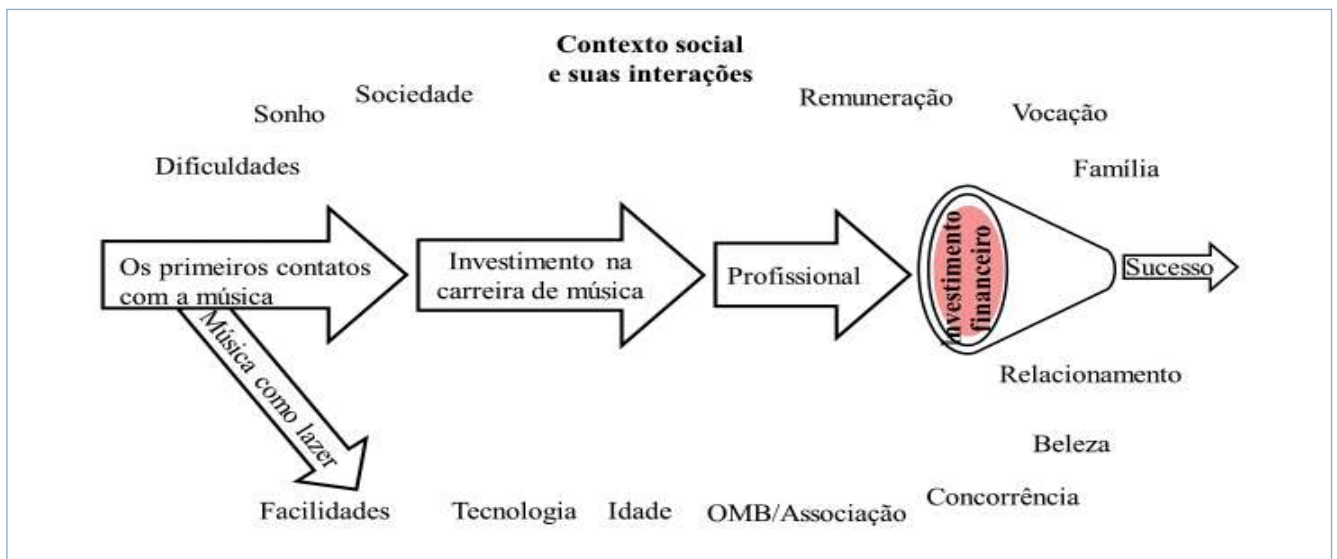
Contexto social e suas interações

Sonho

Sociedade

Remuneração

Vocação

Dificuldades

Família

Os primeiros contatos com a música

Investimento na carreira de música

Profissional

Investimento financeiro

Sucesso

Música como lazer

Relacionamento

Beleza

Facilidades

Tecnologia

Idade

OMB/Associação

Concorrência